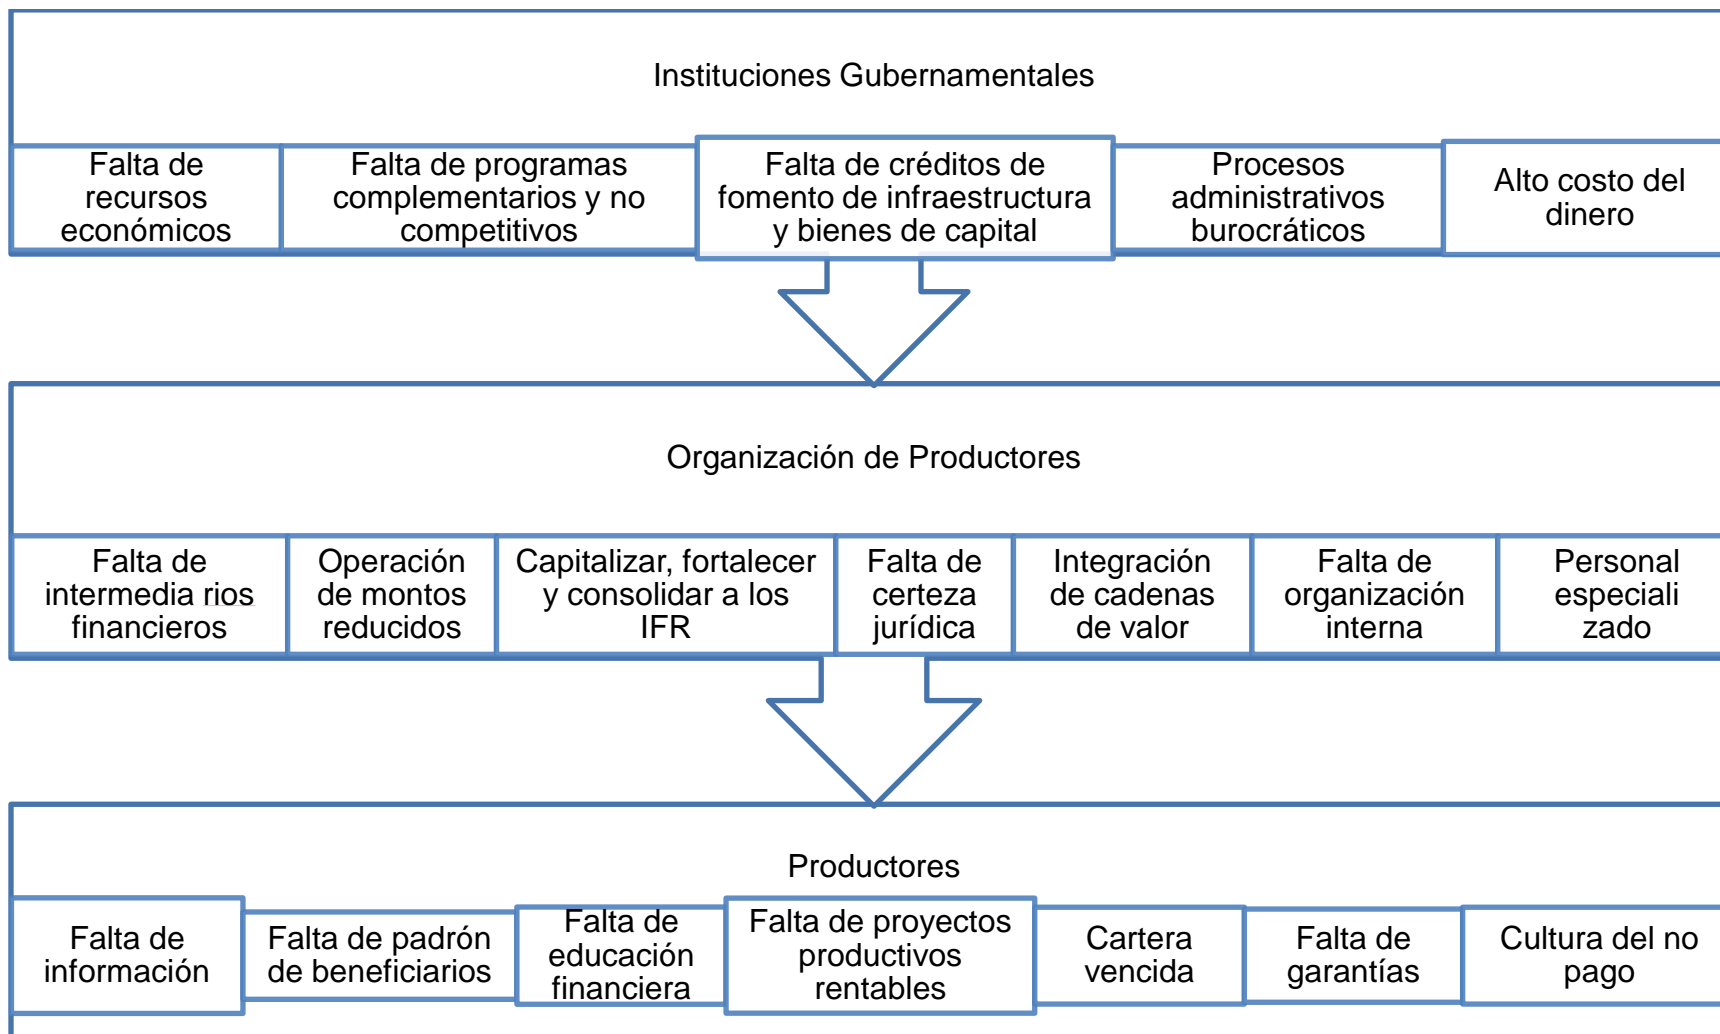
Instituciones Gubernamentales

Falta de recursos económicos

Falta de programas complementarios y no competitivos

Falta de créditos de fomento de infraestructura y bienes de capital

Procesos administrativos burocráticos

Alto costo del dinero

Organización de Productores

Falta de intermedia rios financieros

Operación de montos reducidos

Capitalizar, fortalecer y consolidar a los IFR

Falta de certeza jurídica

Integración de cadenas de valor

Falta de organización interna

Personal especiali zado

Productores

Falta de información

Falta de padrón de beneficiarios

Falta de educación financiera

Falta de proyectos productivos rentables

Cartera vencida

Falta de garantías

Cultura del no pago